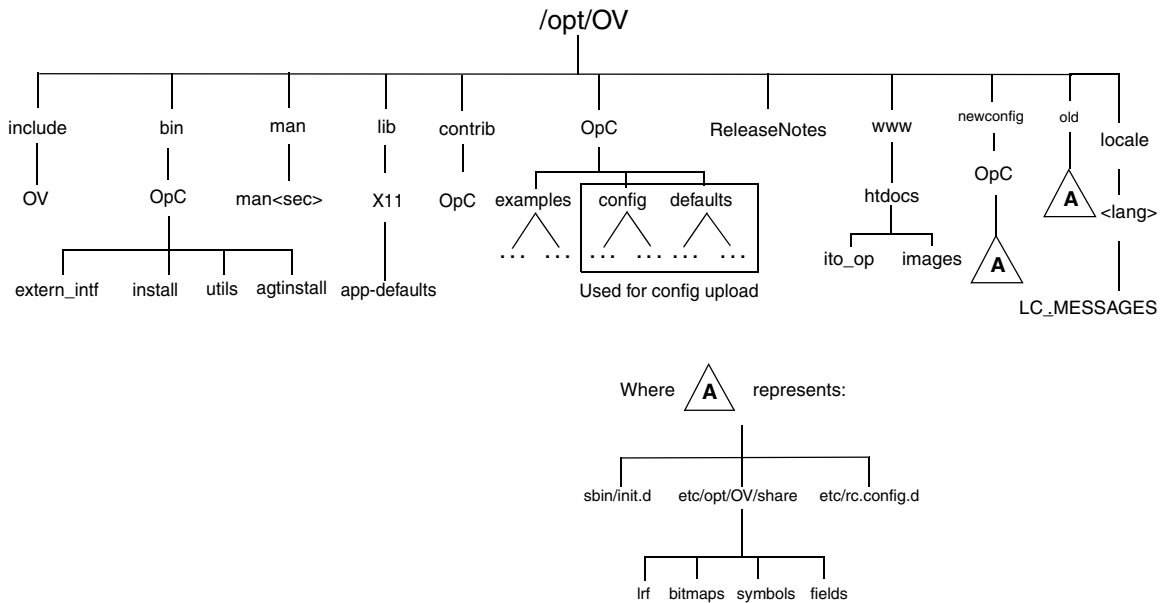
/opt/OV

include
OV

bin
OpC
extern_intf
install
utils
agtinstall

man
man<sec>

lib
X11
app-defaults

contrib
OpC

OpC
examples
...
...
config
...
...
defaults
...
...
Used for config upload

ReleaseNotes

www
htdocs
ito_op
images

newconfig
OpC
A

old
A

locale
<lang>
LC_MESSAGES

Where A represents:

sbin/init.d
etc/opt/OV/share
etc/rc.config.d

lrf
bitmaps
symbols
fields